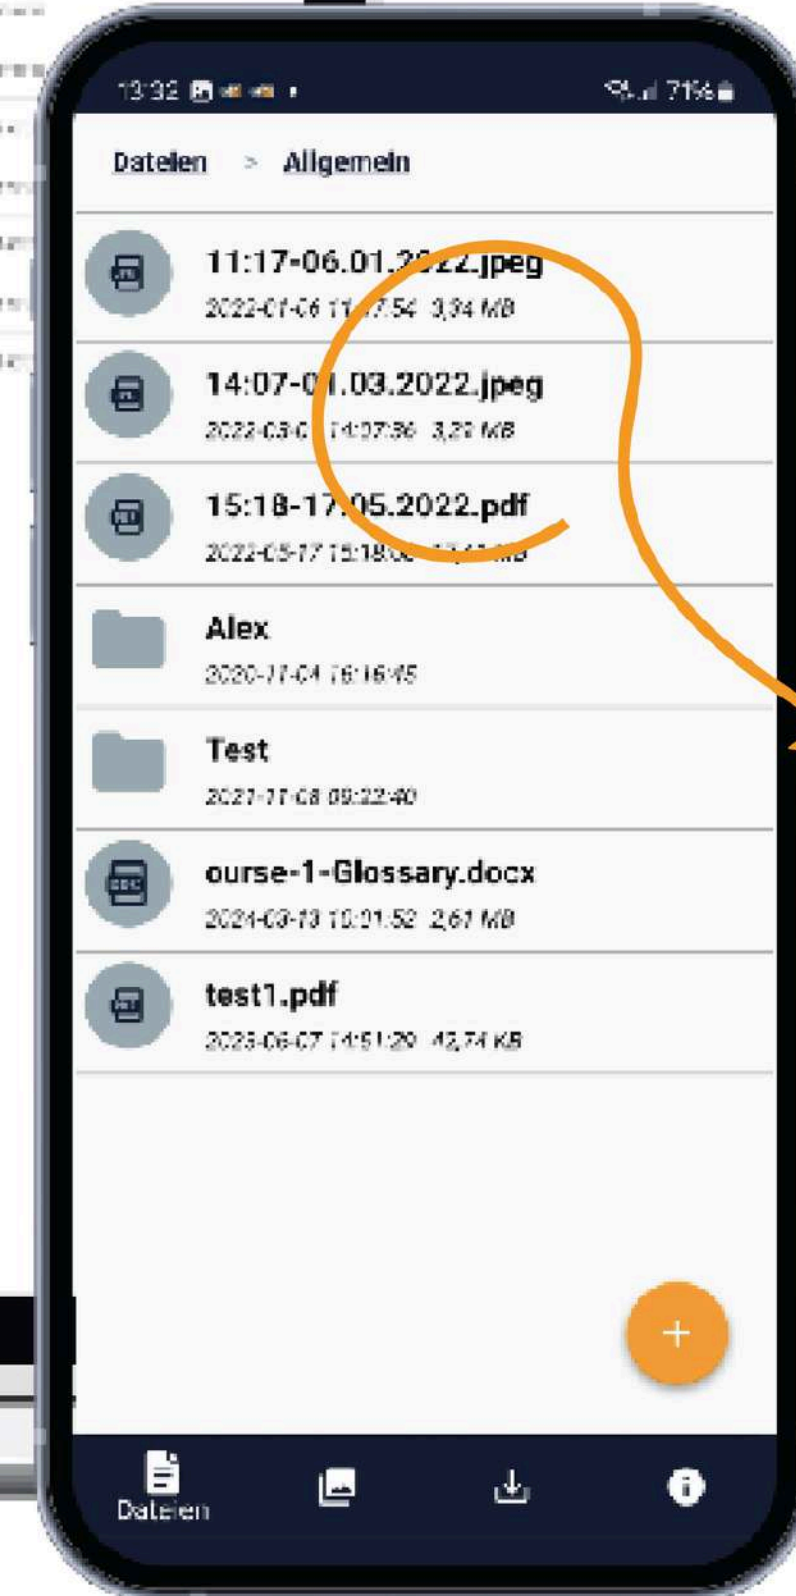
13:32 71%

Dateien > Allgemein

11:17-06.01.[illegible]22.jpeg
2022-01-06 11:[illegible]7:54 3,34 MB

14:07-0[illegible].03.2022.jpeg
2022-03-0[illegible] 14:07:36 3,29 MB

15:18-17.05.2022.pdf
2022-05-17 15:18:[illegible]

Alex
2020-11-04 16:16:45

Test
2021-11-08 09:22:40

ourse-1-Glossary.docx
2024-03-13 10:01:52 2,61 MB

test1.pdf
2023-06-07 14:51:29 42,74 KB

+

Dateien